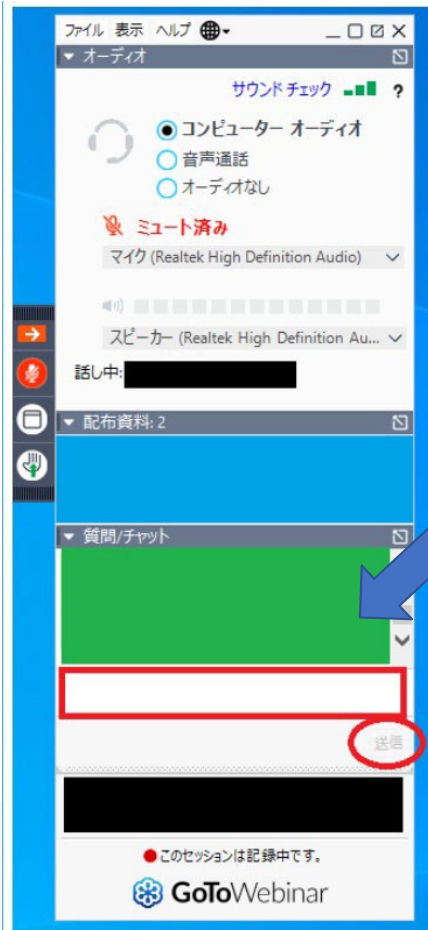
ファイル 表示 ヘルプ

オーディオ

サウンド チェック ?

コンピューター オーディオ

音声通話

オーディオなし

ミュート済み

マイク (Realtek High Definition Audio)

スピーカー (Realtek High Definition Au...

話し中:

配布資料: 2

質問/チャット

送信

このセッションは記録中です。

GoToWebinar